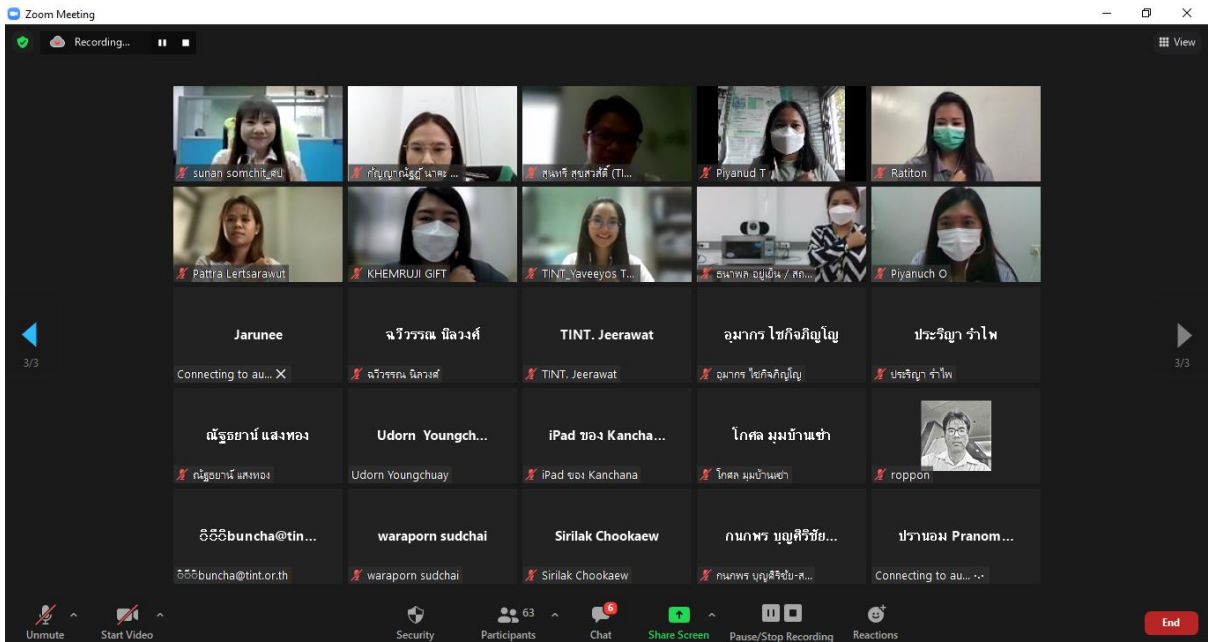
Zoom Meeting

Recording...

View

sunan somchit_สป

กัญญาณัฐฏ์ นาคะ ...

สุนทรี สุขสวัสดิ์ (TI...

Piyanud T

Ratiton

Pattra Lertsarawut

KHEMRUJI GIFT

TINT_Yaveeyos T...

ธนาพล อยู่เย็น / สถ...

Piyanuch O

3/3

3/3

Jarunee

Connecting to au...

ฉวีวรรณ นิลวงศ์

ฉวีวรรณ นิลวงศ์

TINT. Jeerawat

TINT. Jeerawat

อุมากร ไชกิจภิญโญ

อุมากร ไชกิจภิญโญ

ประวิญา รำไพ

ประวิญา รำไพ

ณัฐธยาน์ แสงทอง

ณัฐธยาน์ แสงทอง

Udorn Youngch...

Udorn Youngchuay

iPad ของ Kancha...

iPad ของ Kanchana

โกศล มุมบ้านเซ่า

โกศล มุมบ้านเซ่า

roppon

ôôôbuncha@tin...

ôôôbuncha@tint.or.th

waraporn sudchai

waraporn sudchai

Sirilak Chookaew

Sirilak Chookaew

กนกพร บุญศิริชัย...

กนกพร บุญศิริชัย-ส...

ปรานอม Pranom...

Connecting to au...

Unmute

Start Video

Security

63

Participants

6

Chat

Share Screen

Pause/Stop Recording

Reactions

End